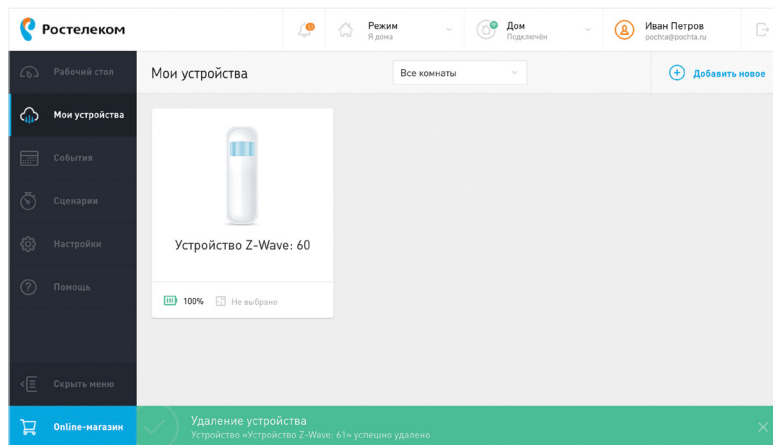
Ростелеком

Режим
Я дома

Дом
Подключён

Иван Петров
pochta@pochta.ru

Рабочий стол

Мои устройства

События

Сценарии

Настройки

Помощь

Скрыть меню

Online-магазин

Мои устройства

Все комнаты

Добавить новое

Устройство Z-Wave: 60

100%

Не выбрано

Удаление устройства
Устройство «Устройство Z-Wave: 61» успешно удалено